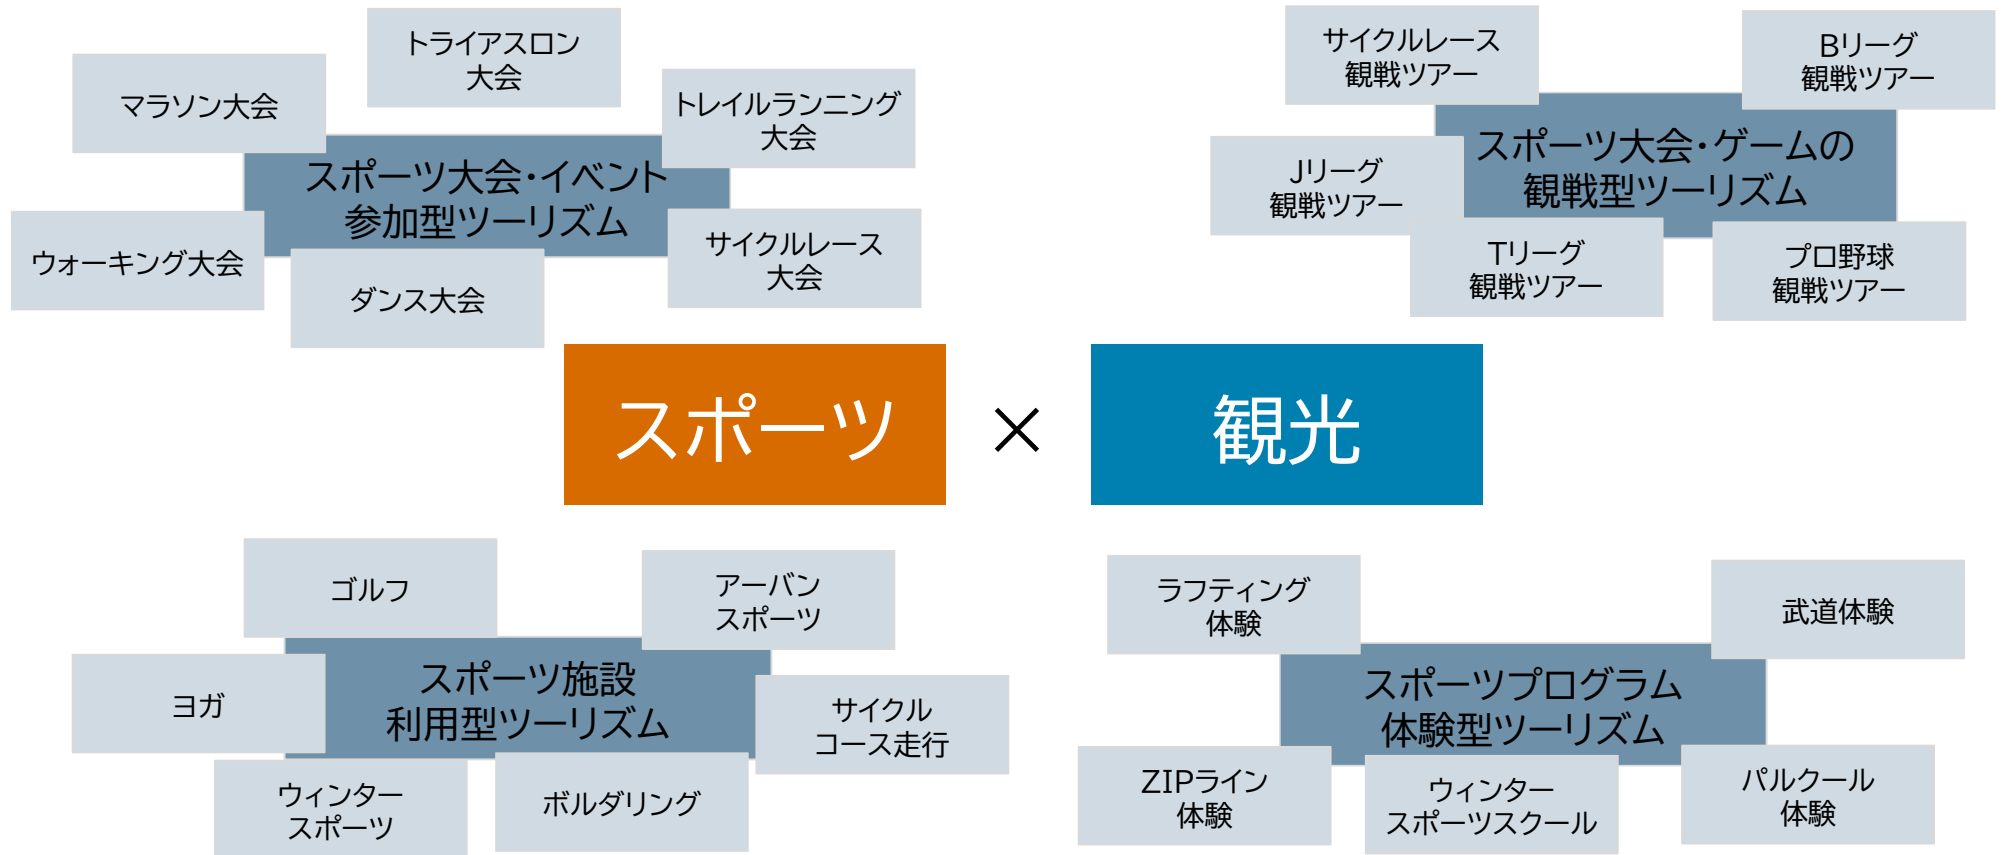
トライアスロン大会

マラソン大会

トレイルランニング大会

スポーツ大会・イベント参加型ツーリズム

ウォーキング大会

サイクルレース大会

ダンス大会

サイクルレース観戦ツアー

Bリーグ観戦ツアー

スポーツ大会・ゲームの観戦型ツーリズム

Jリーグ観戦ツアー

Tリーグ観戦ツアー

プロ野球観戦ツアー

スポーツ

×

観光

ゴルフ

アーバンスポーツ

スポーツ施設利用型ツーリズム

ヨガ

サイクルコース走行

ウィンタースポーツ

ボルダリング

ラフティング体験

武道体験

スポーツプログラム体験型ツーリズム

ZIPライン体験

ウィンタースポーツスクール

パルクール体験